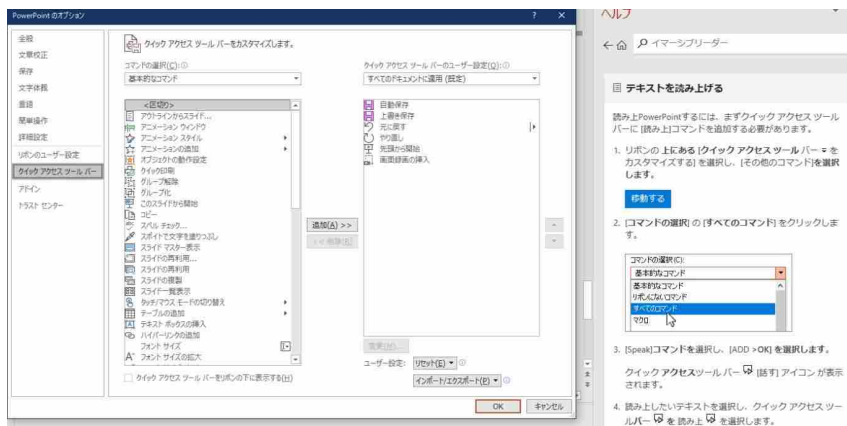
PowerPoint のオプション

全般
文章校正
保存
文字体裁
言語
簡単操作
詳細設定
リボンのユーザー設定
クイック アクセス ツール バー
アドイン
トラスト センター

クイック アクセス ツール バーをカスタマイズします。

コマンドの選択(C):
基本的なコマンド

<区切り>
アウトラインからスライド...
アニメーション ウィンドウ
アニメーション スタイル
アニメーションの追加
オブジェクトの動作設定
クイック印刷
グループ解除
グループ化
このスライドから開始
コピー
スペル チェック...
スポイトで文字を塗りつぶし
スライド マスター表示
スライドの再利用...
スライドの再利用
スライドの複製
スライド一覧表示
タッチ/マウス モードの切り替え
テーブルの追加
テキスト ボックスの挿入
ハイパーリンクの追加
フォント サイズ
フォント サイズの拡大

クイック アクセス ツール バーをリボンの下に表示する(H)

クイック アクセス ツール バーのユーザー設定(Q):
すべてのドキュメントに適用 (既定)

自動保存
上書き保存
元に戻す
やり直し
先頭から開始
画面録画の挿入

追加(A) >>
<< 削除(R)

変更(M)...
ユーザー設定: リセット(E)
インポート/エクスポート(P)

OK キャンセル

ヘルプ
イマーシブリーダー

テキストを読み上げる

読み上げPowerPointするには、まずクイック アクセス ツール バーに [読み上] コマンドを追加する必要があります。

1. リボンの 上にある [クイック アクセス ツール バー をカスタマイズする] を選択し、[その他のコマンド] を選択します。

移動する

2. [コマンドの選択] の [すべてのコマンド] をクリックします。

コマンドの選択(C):
基本的なコマンド
基本的なコマンド
リボンにないコマンド
すべてのコマンド
マクロ

3. [Speak]コマンドを選択し、[ADD >OK] を選択します。

クイック アクセスツール バー [話す] アイコンが表示されます。

4. 読み上したいテキストを選択し、クイック アクセス ツールバー を読み上 を選択します。